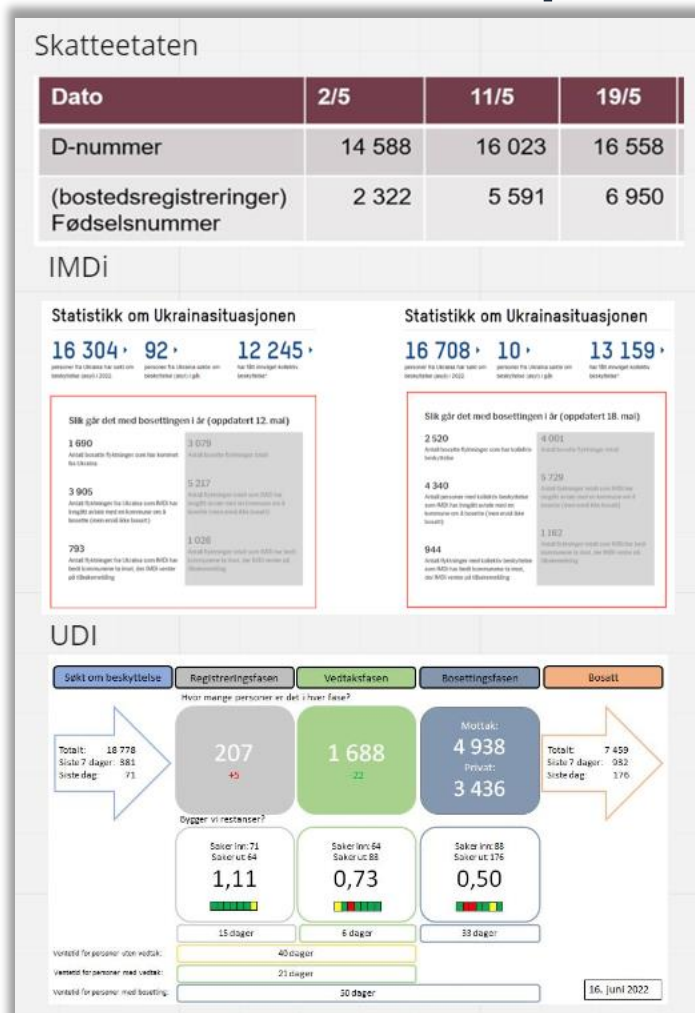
Skatteetaten

| Dato | 2/5 | 11/5 | 19/5 |
|---|---|---|---|
| D-nummer | 14 588 | 16 023 | 16 558 |
| (bostedsregistreringer) Fødselsnummer | 2 322 | 5 591 | 6 950 |

IMDi

Statistikk om Ukrainasituasjonen

16 304 › 92 › 12 245 ›

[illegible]

Slik går det med bosettingen i år (oppdatert 12. mai)

1 690
Antall bosatte flyktninger som har kommet fra Ukraina

3 079
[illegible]

3 905
Antall flyktninger fra Ukraina som IMDi har knyttet avtale med en kommune om å bosette (men ennå ikke bosatt)

5 217
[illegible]

793
Antall flyktninger fra Ukraina som IMDi har bedt kommunene ta imot, der IMDi venter på tilbakemelding

1 026
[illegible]

Statistikk om Ukrainasituasjonen

16 708 › 10 › 13 159 ›

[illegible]

Slik går det med bosettingen i år (oppdatert 18. mai)

2 520
Antall bosatte flyktninger med kollektiv beskyttelse

4 001
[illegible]

4 340
Antall personer med kollektiv beskyttelse som IMDi har knyttet avtale med en kommune om å bosette (men ennå ikke bosatt)

5 729
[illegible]

944
Antall flyktninger med kollektiv beskyttelse som IMDi har bedt kommunene ta imot, der IMDi venter på tilbakemelding

1 162
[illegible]

UDI

Søkt om beskyttelse
Registreringsfasen
Vedtaksfasen
Bosettingsfasen
Bosatt

Hvor mange personer er det i hver fase?

Totalt: 18 778
Siste 7 dager: 381
Siste dag: 71

207
+5

1 688
-22

Mottak:
4 938
Privat:
3 436

Totalt: 7 459
Siste 7 dager: 982
Siste dag: 176

Bygger vi restanser?

Saker inn: 71
Saker ut: 64
1,11

Saker inn: 64
Saker ut: 88
0,73

Saker inn: 88
Saker ut: 176
0,50

15 dager
6 dager
33 dager

Ventetid for personer uten vedtak: 40 dager
Ventetid for personer med vedtak: 21 dager
Ventetid for personer med bosetting: 50 dager

16. juni 2022